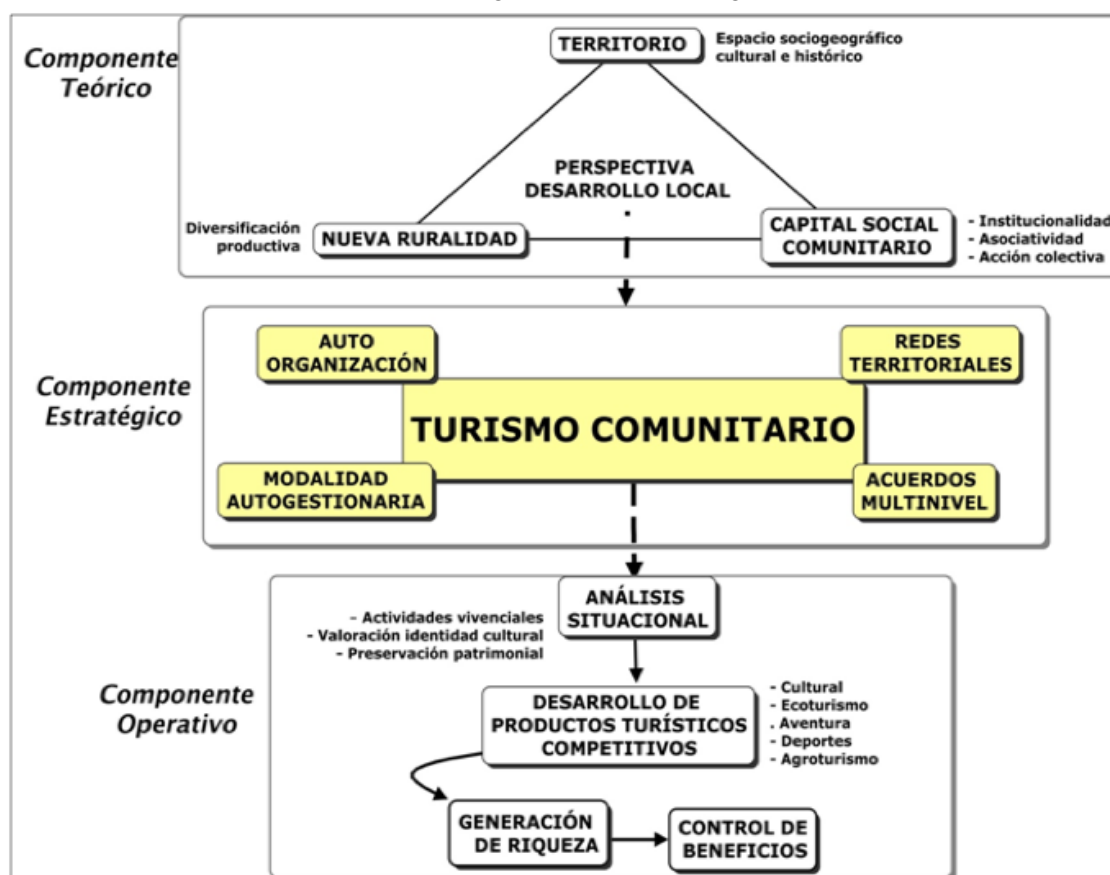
Componente Teórico

TERRITORIO

Espacio sociogeográfico cultural e histórico

PERSPECTIVA DESARROLLO LOCAL

Diversificación productiva

NUEVA RURALIDAD

CAPITAL SOCIAL COMUNITARIO

- Institucionalidad
- Asociatividad
- Acción colectiva

Componente Estratégico

AUTO ORGANIZACIÓN

REDES TERRITORIALES

TURISMO COMUNITARIO

MODALIDAD AUTOGESTIONARIA

ACUERDOS MULTINIVEL

ANÁLISIS SITUACIONAL

- Actividades vivenciales
- Valoración identidad cultural
- Preservación patrimonial

Componente Operativo

DESARROLLO DE PRODUCTOS TURÍSTICOS COMPETITIVOS

- Cultural
- Ecoturismo
- Aventura
- Deportes
- Agroturismo

GENERACIÓN DE RIQUEZA

CONTROL DE BENEFICIOS